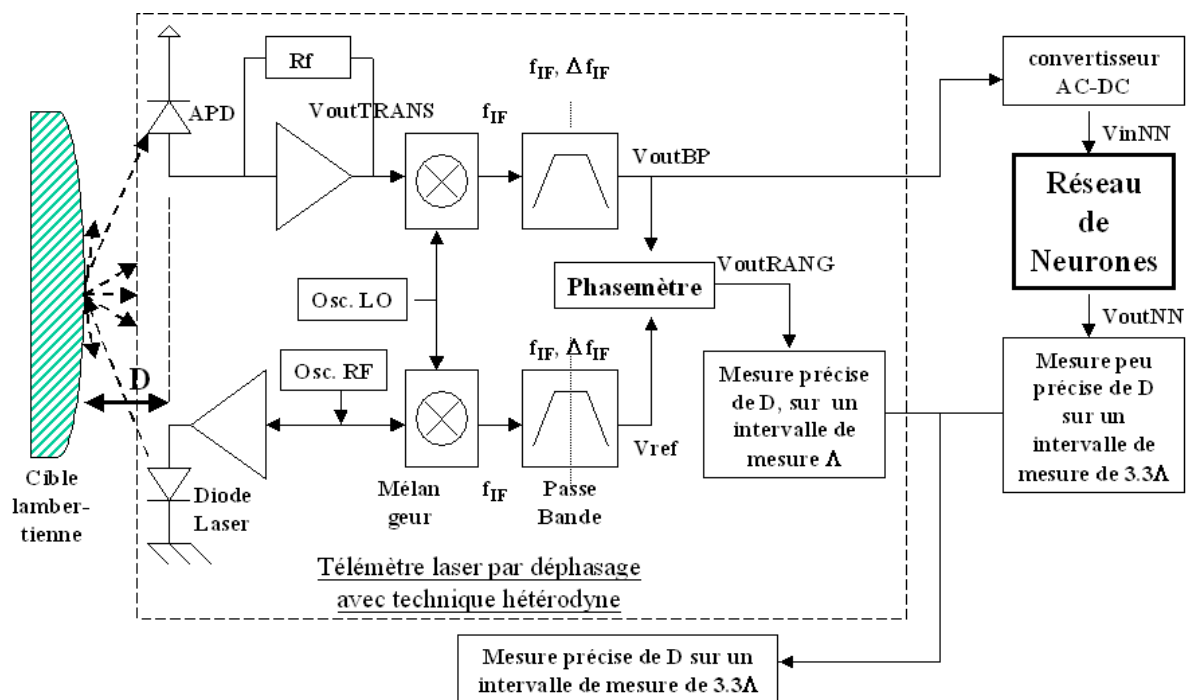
Rf

APD

VoutTRANS

$f_{IF}$

$f_{IF}$, $\Delta f_{IF}$

VoutBP

convertisseur AC-DC

VinNN

Réseau de Neurones

Osc. LO

Phasemètre

VoutRANG

VoutNN

Osc. RF

$f_{IF}$, $\Delta f_{IF}$

D

Mesure précise de D, sur un intervalle de mesure Λ

Mesure peu précise de D sur un intervalle de mesure de 3.3Λ

Vref

Cible lambertienne

Diode Laser

Mélangeur

$f_{IF}$

Passe Bande

Télémètre laser par déphasage avec technique hétérodyne

Mesure précise de D sur un intervalle de mesure de 3.3Λ